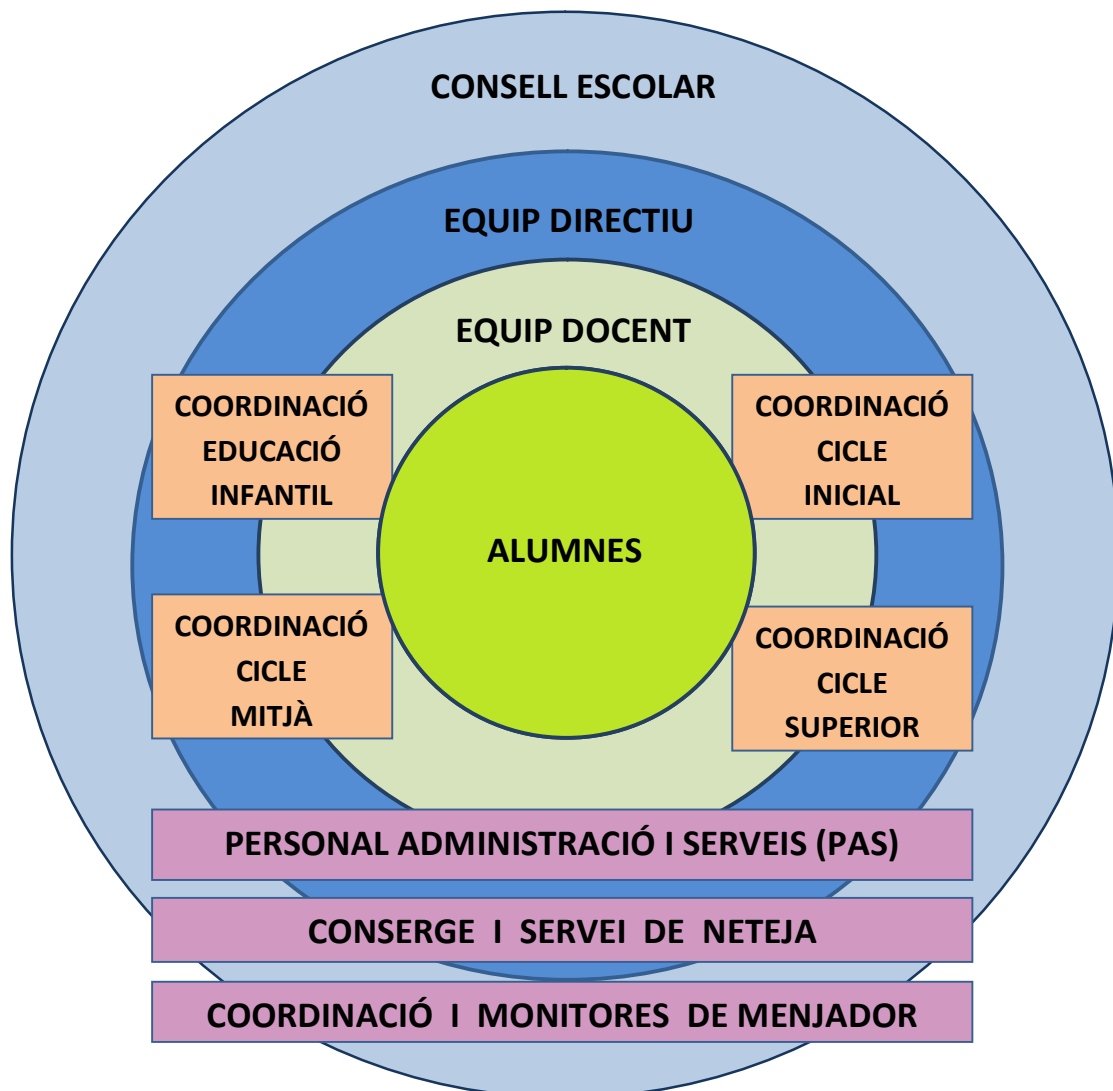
CONSELL ESCOLAR

EQUIP DIRECTIU

EQUIP DOCENT

COORDINACIÓ EDUCACIÓ INFANTIL

COORDINACIÓ CICLE INICIAL

ALUMNES

COORDINACIÓ CICLE MITJÀ

COORDINACIÓ CICLE SUPERIOR

PERSONAL ADMINISTRACIÓ I SERVEIS (PAS)

CONSERGE I SERVEI DE NETEJA

COORDINACIÓ I MONITORES DE MENJADOR